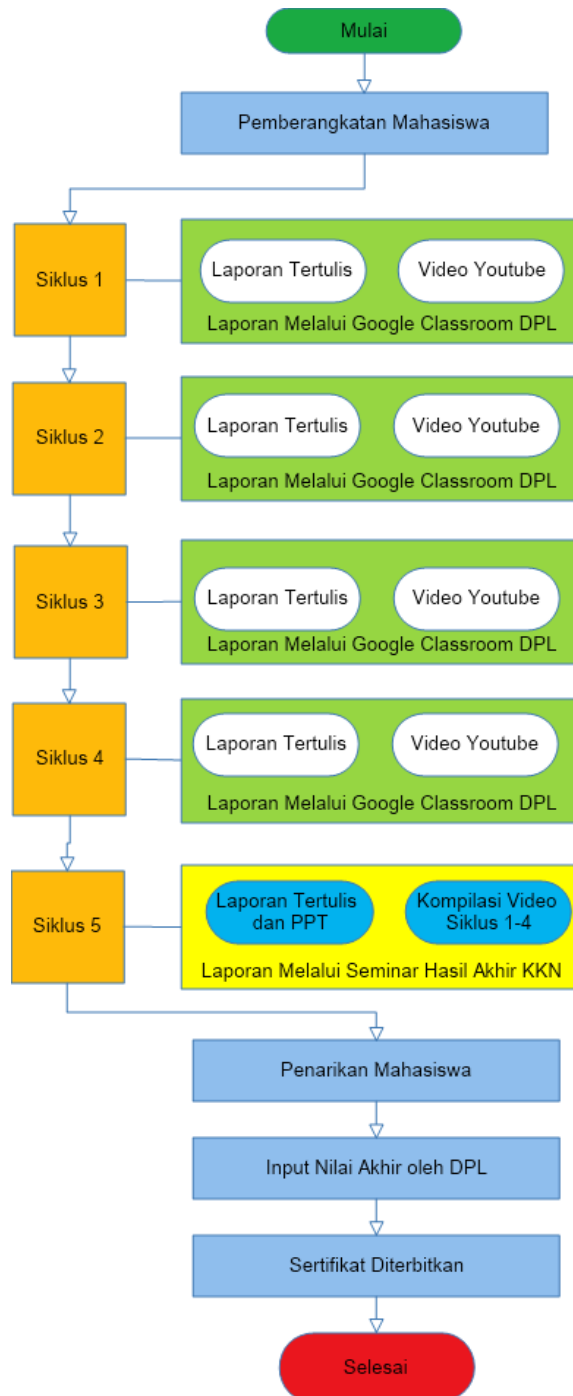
Mulai

Pemberangkatan Mahasiswa

Siklus 1

Laporan Tertulis

Video Youtube

Laporan Melalui Google Classroom DPL

Siklus 2

Laporan Tertulis

Video Youtube

Laporan Melalui Google Classroom DPL

Siklus 3

Laporan Tertulis

Video Youtube

Laporan Melalui Google Classroom DPL

Siklus 4

Laporan Tertulis

Video Youtube

Laporan Melalui Google Classroom DPL

Siklus 5

Laporan Tertulis dan PPT

Kompilasi Video Siklus 1-4

Laporan Melalui Seminar Hasil Akhir KKN

Penarikan Mahasiswa

Input Nilai Akhir oleh DPL

Sertifikat Diterbitkan

Selesai